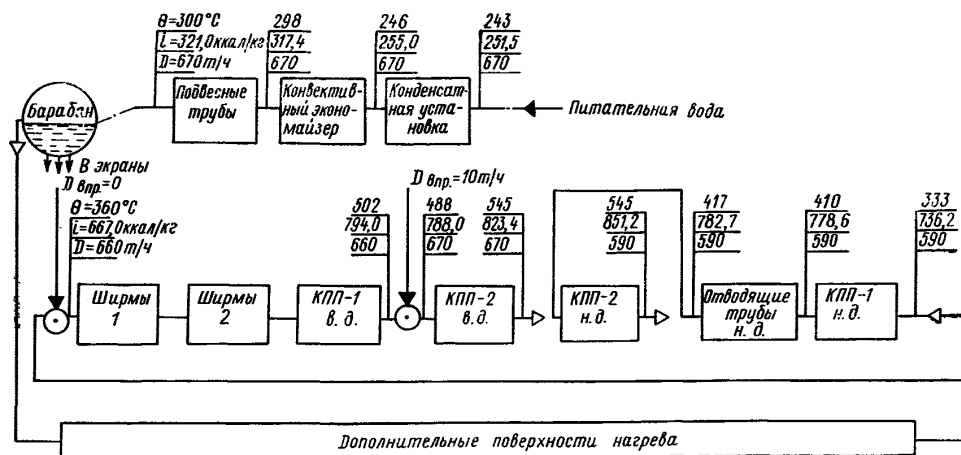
θ=300°C
i=321,0ккал/кг
D=670т/ч

298
317,4
670

246
255,0
670

243
251,5
670

барабан

Подвесные трубы

Конвективный экономайзер

Конденсатная установка

Питательная вода

В экраны
D впр.=0

θ=360°C
i=667,0ккал/кг
D=660т/ч

D впр.=10т/ч

502
794,0
660

488
788,0
670

545
823,4
670

545
851,2
590

417
782,7
590

410
778,6
590

333
736,2
590

Ширмы 1

Ширмы 2

КПП-1 в. д.

КПП-2 в.д.

КПП-2 н.д.

Отводящие трубы н. д.

КПП-1 н. д.

Дополнительные поверхности нагрева